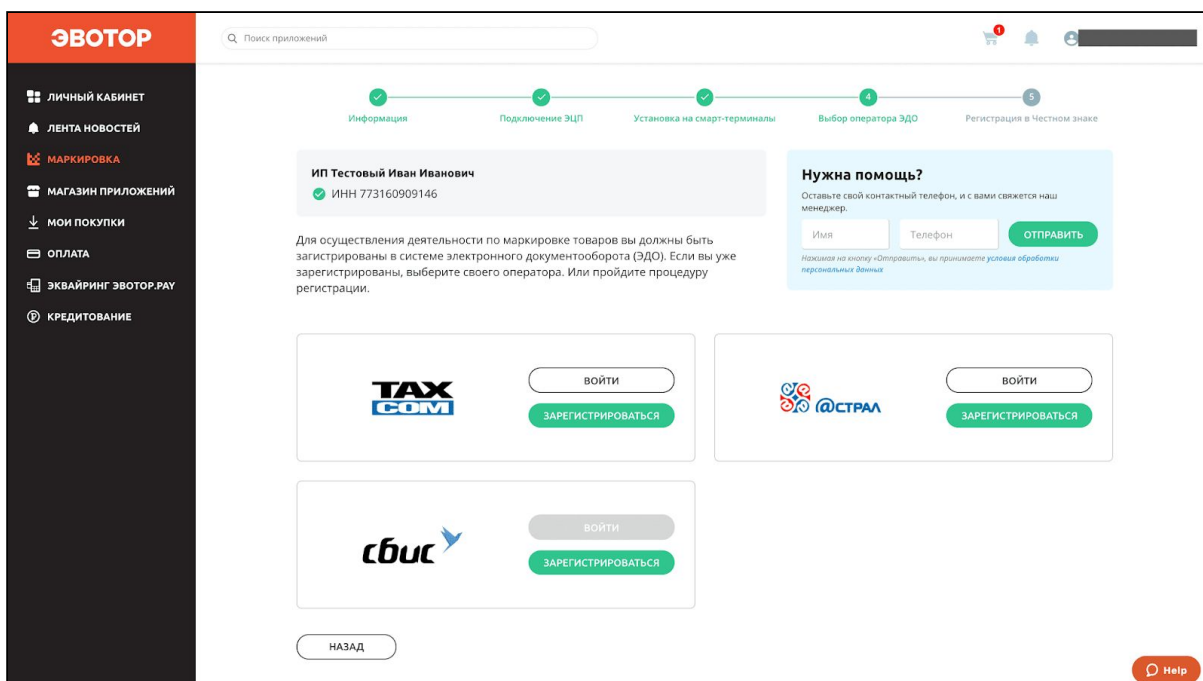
ЭВОТОР

Поиск приложений

1

ЛИЧНЫЙ КАБИНЕТ
ЛЕНТА НОВОСТЕЙ
МАРКИРОВКА
МАГАЗИН ПРИЛОЖЕНИЙ
МОИ ПОКУПКИ
ОПЛАТА
ЭКВАЙРИНГ ЭВОТОР.PAY
КРЕДИТОВАНИЕ

Информация
Подключение ЭЦП
Установка на смарт-терминалы
4
Выбор оператора ЭДО
5
Регистрация в Честном знаке

ИП Тестовый Иван Иванович
ИНН 773160909146

Для осуществления деятельности по маркировке товаров вы должны быть загистрированы в системе электронного документооборота (ЭДО). Если вы уже зарегистрированы, выберите своего оператора. Или пройдите процедуру регистрации.

Нужна помощь?
Оставьте свой контактный телефон, и с вами свяжется наш менеджер.
Имя
Телефон
ОТПРАВИТЬ
Нажимая на кнопку «Отправить», вы принимаете условия обработки персональных данных

TAX COM
ВОЙТИ
ЗАРЕГИСТРИРОВАТЬСЯ

@СТРАЛ
ВОЙТИ
ЗАРЕГИСТРИРОВАТЬСЯ

сбис
ВОЙТИ
ЗАРЕГИСТРИРОВАТЬСЯ

НАЗАД

Help